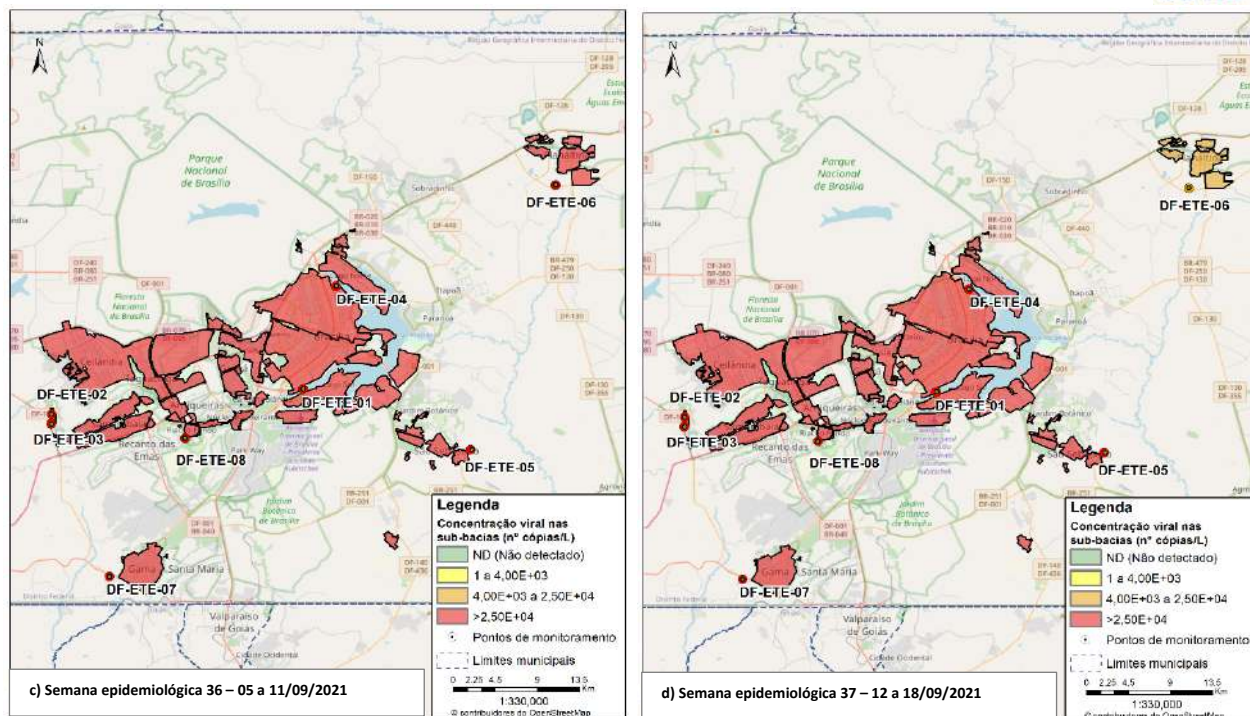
N

Parque Nacional de Brasília

DF-ETE-06

DF-ETE-04

Floresta Nacional de Brasília

Ceilândia

DF-ETE-02

DF-ETE-01

DF-ETE-03

Recanto das Emas

DF-ETE-08

DF-ETE-05

Park Way

Jardim Botânico de Brasília

Gama

Santa Maria

DF-ETE-07

Valparaíso de Goiás

Cidade Ocidental

Legenda
Concentração viral nas sub-bacias (nº cópias/L)
ND (Não detectado)
1 a 4,00E+03
4,00E+03 a 2,50E+04
>2,50E+04
Pontos de monitoramento
Limites municipais

0 2.25 4.5 9 13.5 Km
1:330,000
© contribuidores do OpenStreetMap

c) Semana epidemiológica 36 – 05 a 11/09/2021

N

Parque Nacional de Brasília

DF-ETE-06

DF-ETE-04

Floresta Nacional de Brasília

Ceilândia

DF-ETE-02

DF-ETE-01

DF-ETE-03

Recanto das Emas

DF-ETE-08

DF-ETE-05

Park Way

Jardim Botânico de Brasília

Gama

Santa Maria

DF-ETE-07

Valparaíso de Goiás

Cidade Ocidental

Legenda
Concentração viral nas sub-bacias (nº cópias/L)
ND (Não detectado)
1 a 4,00E+03
4,00E+03 a 2,50E+04
>2,50E+04
Pontos de monitoramento
Limites municipais

0 2.25 4.5 9 13.5 Km
1:330,000
© contribuidores do OpenStreetMap

d) Semana epidemiológica 37 – 12 a 18/09/2021